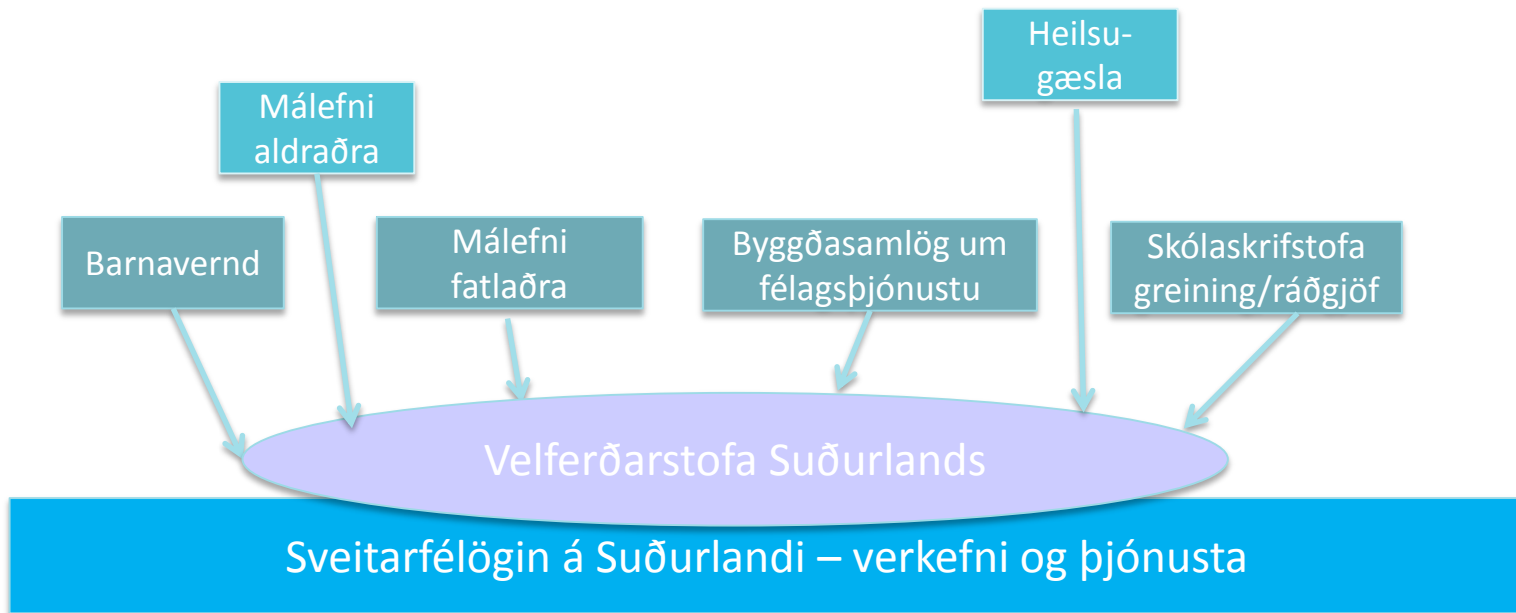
Heilsu-gæsla

Málefni aldraðra

Barnavernd

Málefni fatlaðra

Byggðasamlög um félagsþjónustu

Skólaskrifstofa greining/ráðgjöf

Velferðarstofa Suðurlands

Sveitarfélögin á Suðurlandi – verkefni og þjónusta